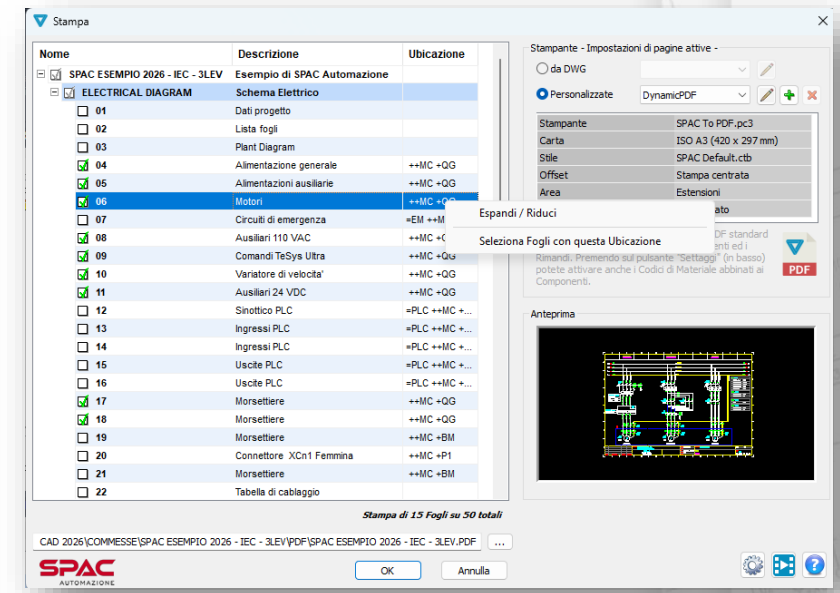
Stampa

| Nome | Descrizione | Ubicazione |
|---|---|---|
| SPAC ESEMPIO 2026 - IEC - 3LEV | Esempio di SPAC Automazione | |
| ELECTRICAL DIAGRAM | Schema Elettrico | |
| 01 | Dati progetto | |
| 02 | Lista fogli | |
| 03 | Plant Diagram | |
| 04 | Alimentazione generale | ++MC +QG |
| 05 | Alimentazioni ausiliarie | ++MC +QG |
| 06 | Motori | ++MC +QG |
| 07 | Circuiti di emergenza | =EM ++M |
| 08 | Ausiliari 110 VAC | ++MC +C |
| 09 | Comandi TeSys Ultra | ++MC +QG |
| 10 | Variatore di velocita' | ++MC +QG |
| 11 | Ausiliari 24 VDC | ++MC +QG |
| 12 | Sinottico PLC | =PLC ++MC +... |
| 13 | Ingressi PLC | =PLC ++MC +... |
| 14 | Ingressi PLC | =PLC ++MC +... |
| 15 | Uscite PLC | =PLC ++MC +... |
| 16 | Uscite PLC | =PLC ++MC +... |
| 17 | Morsettiere | ++MC +QG |
| 18 | Morsettiere | ++MC +QG |
| 19 | Morsettiere | ++MC +BM |
| 20 | Connettore XCn1 Femmina | ++MC +P1 |
| 21 | Morsettiere | ++MC +BM |
| 22 | Tabella di cablaggio | |

Espandi / Riduci
Seleziona Fogli con questa Ubicazione

Stampa di 15 Fogli su 50 totali

Stampante - Impostazioni di pagine attive -
da DWG
Personalizzate DynamicPDF

| Stampante | SPAC To PDF.pc3 |
|---|---|
| Carta | ISO A3 (420 x 297 mm) |
| Stile | SPAC Default.ctb |
| Offset | Stampa centrata |
| Area | Estensioni |
| | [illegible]ato |

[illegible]DF standard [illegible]enti ed i Rimandi. Premendo sul pulsante "Settaggi" (in basso) potete attivare anche i Codici di Materiale abbinati ai Componenti.

PDF

Anteprima

CAD 2026\COMMESSE\SPAC ESEMPIO 2026 - IEC - 3LEV\PDF\SPAC ESEMPIO 2026 - IEC - 3LEV.PDF ...

SPAC AUTOMAZIONE
OK
Annulla